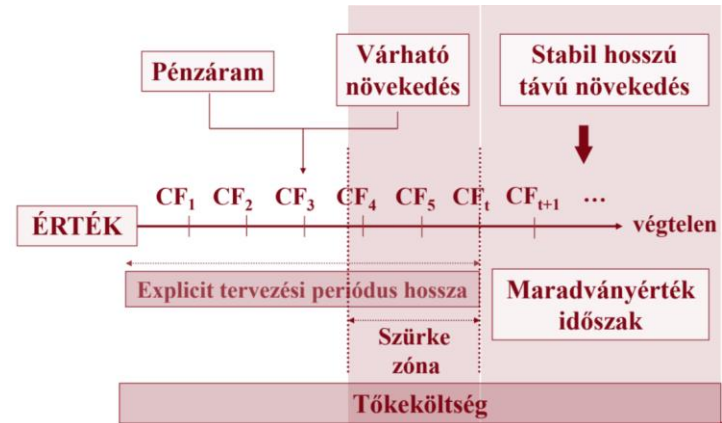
Pénzáram

Várható növekedés

Stabil hosszú távú növekedés

ÉRTÉK

$CF_1$ $CF_2$ $CF_3$ $CF_4$ $CF_5$ $CF_t$ $CF_{t+1}$ ...

végtelen

Explicit tervezési periódus hossza

Maradványérték időszak

Szürke zóna

Tőkeköltség